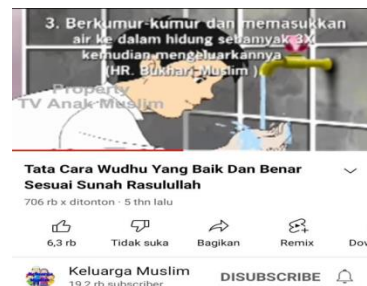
3. Berkumur-kumur dan memasukkan air ke dalam hidung sebanyak 3X kemudian mengeluarkannya
(HR. Bukhari Muslim)

Property
TV Anak Muslim

Tata Cara Wudhu Yang Baik Dan Benar Sesuai Sunah Rasulullah

706 rb x ditonton · 5 thn lalu

6,3 rb
Tidak suka
Bagikan
Remix
Do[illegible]

Keluarga Muslim
19,2 rb subscriber
DISUBSCRIBE